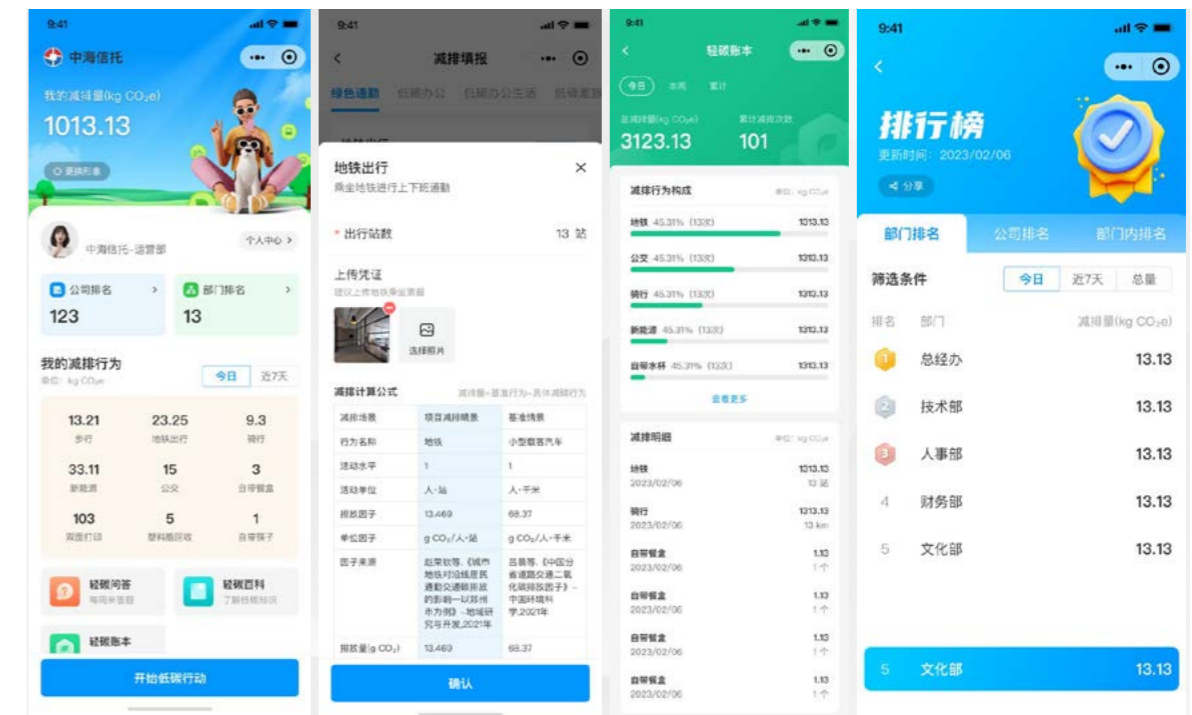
9:41

中海信托

我的减排量(kg $CO_2e$)

1013.13

更换形象

中海信托-运营部

个人中心 >

公司排名 >

123

部门排名 >

13

我的减排行为

单位：kg $CO_2e$

今日 近7天

| | | |
|---|---|---|
| 13.21 步行 | 23.25 地铁出行 | 9.3 骑行 |
| 33.11 新能源 | 15 公交 | 3 自带餐盒 |
| 103 双面打印 | 5 塑料瓶回收 | 1 自带筷子 |

轻碳问答 每周来答题

轻碳百科 了解低碳知识

轻碳账本

开始低碳行动

9:41

减排填报

绿色通勤 低碳办公 低碳办公生活 低碳差旅

地铁出行

乘坐地铁进行上下班通勤

* 出行站数 13 站

上传凭证

建议上传地铁乘坐票据

选择照片

减排计算公式 减排量=基准行为-员体减排行为

| | | |
|---|---|---|
| 减排场景 | 项目减排场景 | 基准情景 |
| 行为名称 | 地铁 | 小型载客汽车 |
| 活动水平 | 1 | 1 |
| 活动单位 | 人·站 | 人·千米 |
| 排放因子 | 13.469 | 68.37 |
| 单位因子 | g $CO_2$/人·站 | g $CO_2$/人·千米 |
| 因子来源 | 赵荣钦等.《城市地铁对沿线居民通勤交通碳排放的影响—以郑州市为例》-地域研究与开发,2021年 | 吕晨等.《中国分省道路交通二氧化碳排放因子》-中国环境科学,2021年 |
| 排放量(g $CO_2$) | 13.469 | 68.37 |

确认

9:41

轻碳账本

今日 本周 累计

总减排量(kg $CO_2e$) 累计减排次数

3123.13 101

减排行为构成 单位：kg $CO_2e$

地铁 45.31% (13次) 1013.13

公交 45.31% (13次) 1313.13

骑行 45.31% (13次) 1313.13

新能源 45.31% (13次) 1313.13

自带水杯 45.31% (13次) 1313.13

查看更多

减排明细 单位：kg $CO_2e$

地铁 2023/02/06 1013.13 13 站

骑行 2023/02/06 1313.13 13 km

自带餐盒 2023/02/06 1.13 1 个

自带餐盒 2023/02/06 1.13 1 个

自带餐盒 2023/02/06 1.13 1 个

自带餐盒 2023/02/06 1.13 1 个

9:41

排行榜

更新时间：2023/02/06

分享

部门排名 公司排名 部门内排名

筛选条件 今日 近7天 总量

| 排名 | 部门 | 减排量(kg $CO_2e$) |
|---|---|---|
| 1 | 总经办 | 13.13 |
| 2 | 技术部 | 13.13 |
| 3 | 人事部 | 13.13 |
| 4 | 财务部 | 13.13 |
| 5 | 文化部 | 13.13 |

5 文化部 13.13